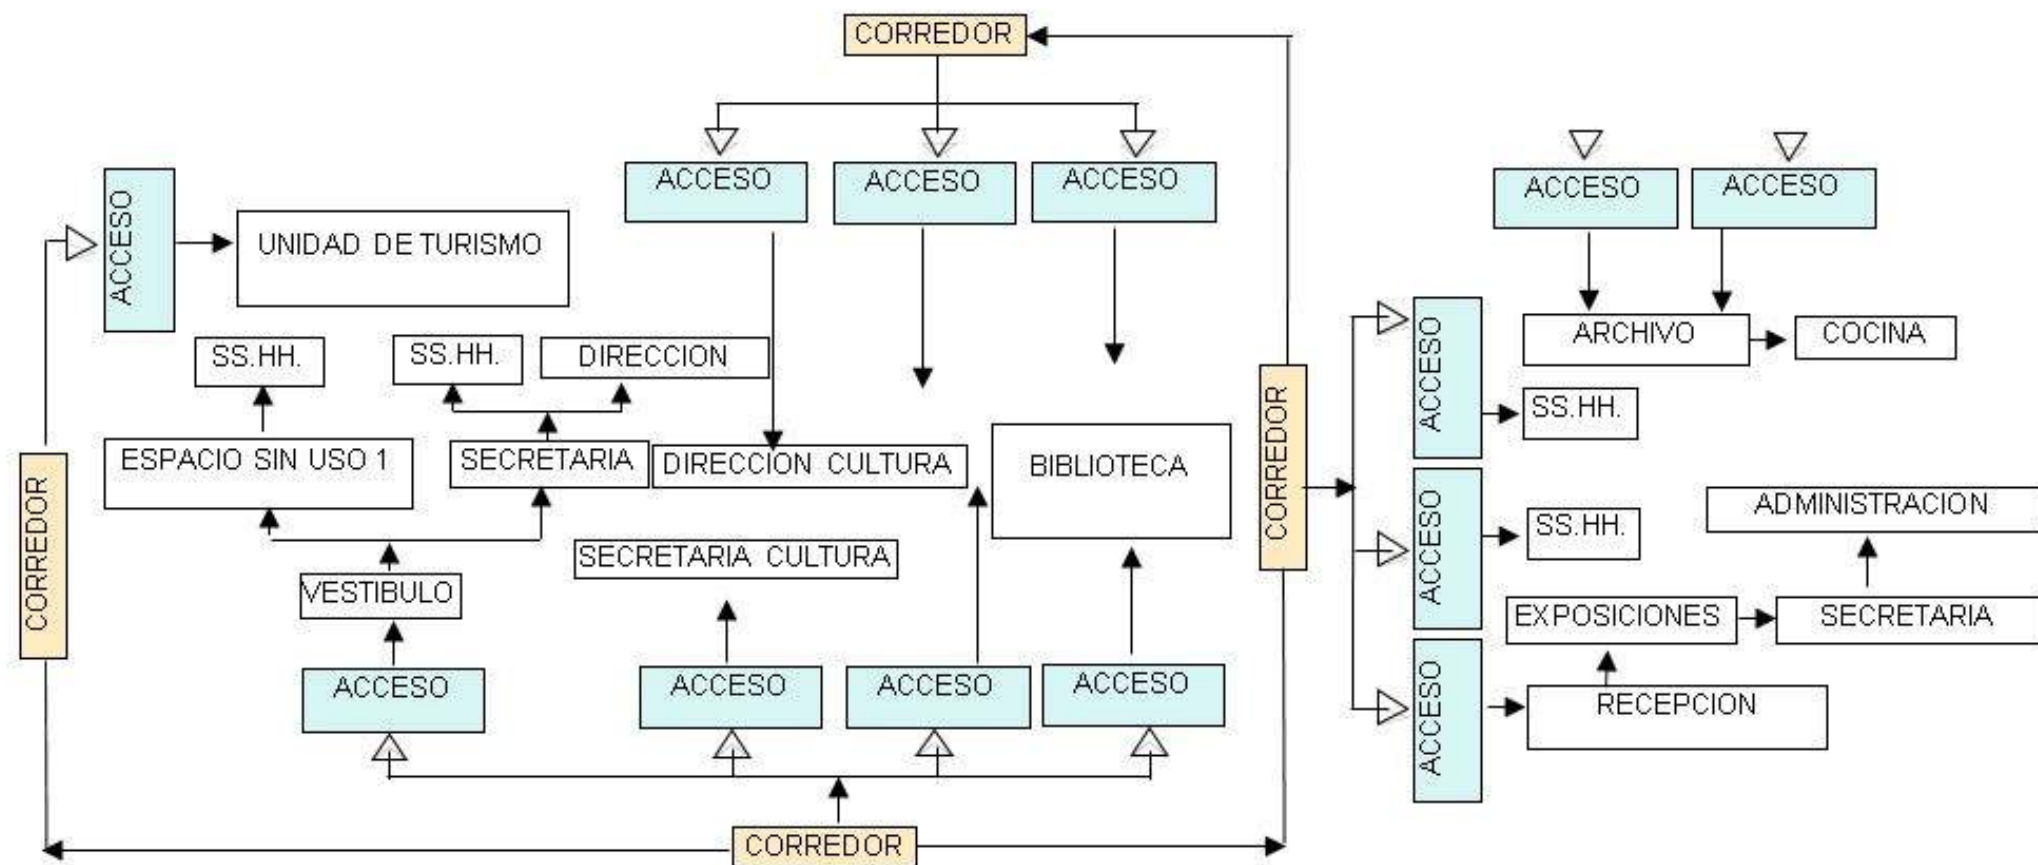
CORREDOR

ACCESO

ACCESO

ACCESO

ACCESO

ACCESO

ACCESO

UNIDAD DE TURISMO

SS.HH.

SS.HH.

DIRECCION

ARCHIVO

COCINA

ESPACIO SIN USO 1

SECRETARIA

DIRECCION CULTURA

BIBLIOTECA

CORREDOR

ACCESO

SS.HH.

ACCESO

SS.HH.

ADMINISTRACION

CORREDOR

SECRETARIA CULTURA

VESTIBULO

EXPOSICIONES

SECRETARIA

ACCESO

ACCESO

ACCESO

ACCESO

ACCESO

RECEPCION

CORREDOR